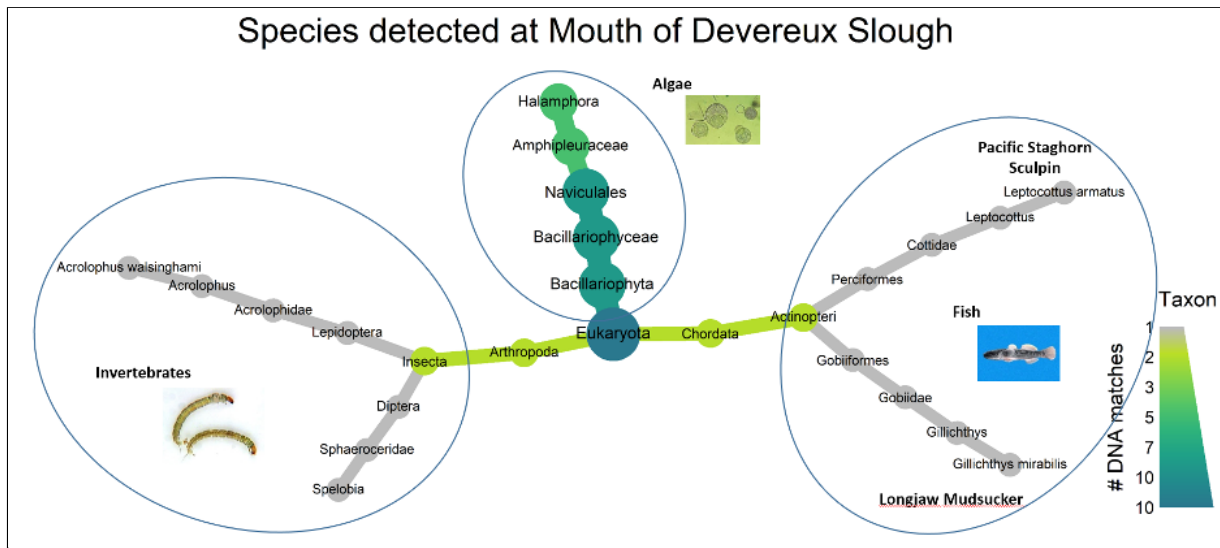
Species detected at Mouth of Devereux Slough

Algae

Halamphora

Amphipleuraceae

Naviculales

Bacillariophyceae

Bacillariophyta

Eukaryota

Invertebrates

Acrolophus walsinghami

Acrolophus

Acrolophidae

Lepidoptera

Insecta

Arthropoda

Diptera

Sphaeroceridae

Spelobia

Chordata

Actinopteri

Pacific Staghorn Sculpin

Leptocottus armatus

Leptocottus

Cottidae

Perciformes

Fish

Gobiiformes

Gobiidae

Gillichthys

Gillichthys mirabilis

Longjaw Mudsucker

Taxon

# DNA matches

1

2

3

5

7

10

10